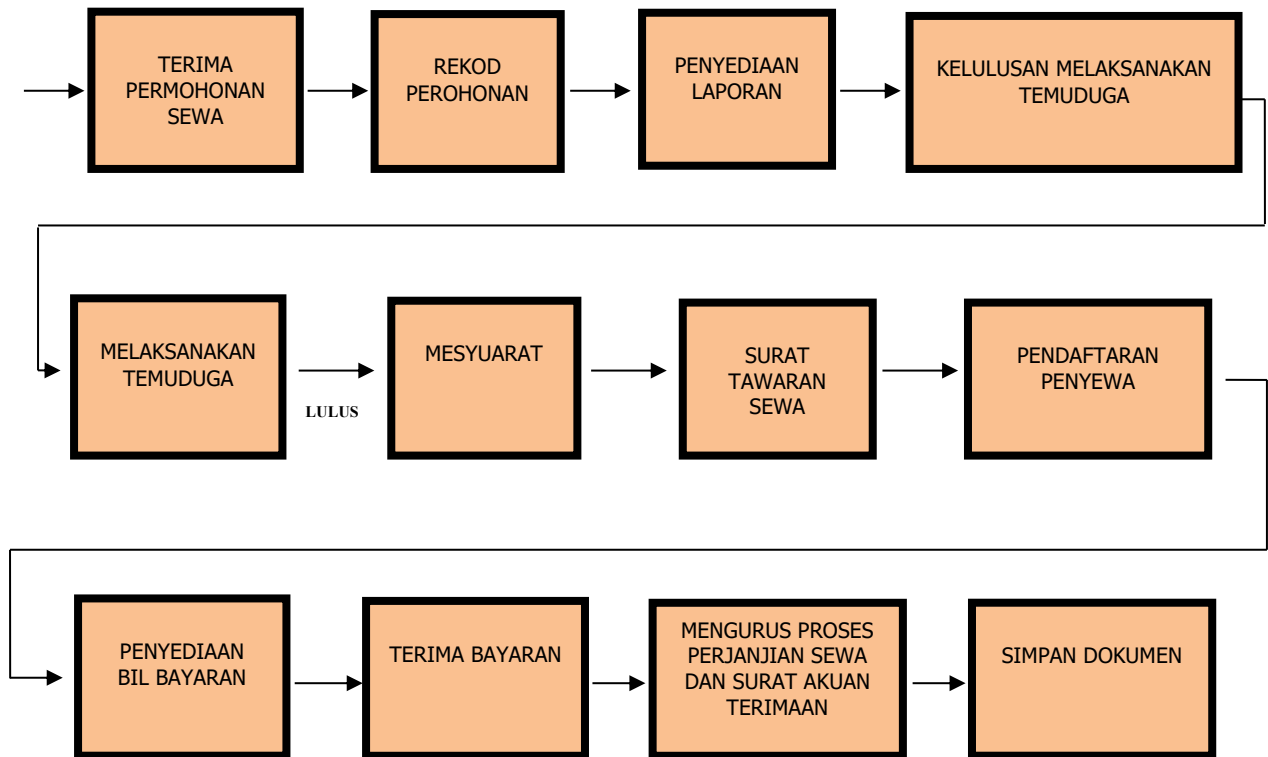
TERIMA PERMOHONAN SEWA

REKOD PEROHONAN

PENYEDIAAN LAPORAN

KELULUSAN MELAKSANAKAN TEMUDUGA

MELAKSANAKAN TEMUDUGA

LULUS

MESYUARAT

SURAT TAWARAN SEWA

PENDAFTARAN PENYEWA

PENYEDIAAN BIL BAYARAN

TERIMA BAYARAN

MENGURUS PROSES PERJANJIAN SEWA DAN SURAT AKUAN TERIMAAN

SIMPAN DOKUMEN